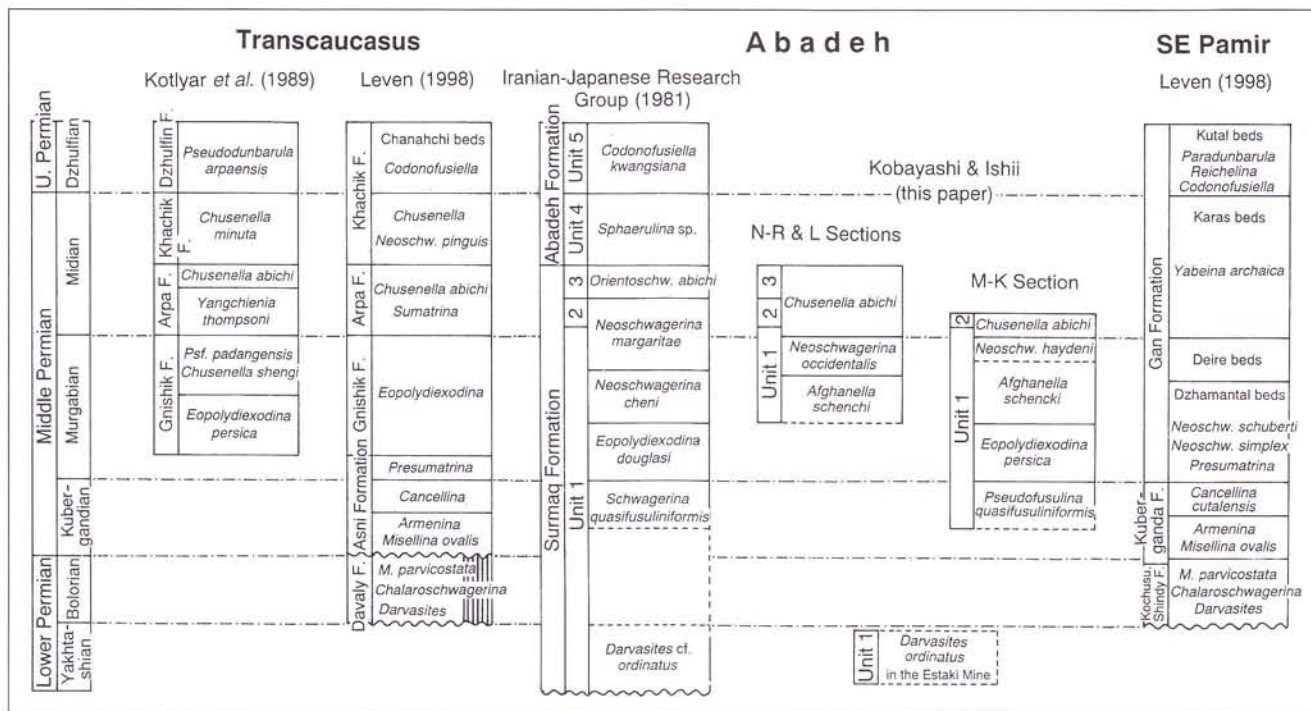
Transcaucasus

Abadeh

SE Pamir

Kotlyar et al. (1989)

Leven (1998)

Iranian-Japanese Research Group (1981)

Leven (1998)

Kobayashi & Ishii (this paper)

N-R & L Sections

M-K Section

Lower Permian | Yakhtashian | Bolorian

Middle Permian | Kubergandian | Murgabian | Midian

U. Permian | Dzhulfian

Dzhulfin F. | Pseudodunbarula arpaensis
Khachik F. | Chusenella minuta
Arpa F. | Chusenella abichi | Yangchienia thompsoni
Gnishik F. | Psf. padangensis | Chusenella shengi | Eopolydiexodina persica

Khachik F. | Chanahchi beds | Codonofusiella | Chusenella | Neoschw. pinguis
Arpa F. | Chusenella abichi | Sumatrina
Gnishik F. | Eopolydiexodina
Asni Formation | Presumatrina | Cancellina | Armenina | Misellina ovalis
Davaly F. | M. parvicostata | Chalaroschwagerina | Darvasites

Abadeh Formation | Unit 5 | Codonofusiella kwangsiana
Unit 4 | Sphaerulina sp.
Surmaq Formation | 3 | Orientoschw. abichi
2 | Neoschwagerina margaritae
Unit 1 | Neoschwagerina cheni | Eopolydiexodina douglasi | Schwagerina quasifusuliniformis | Darvasites cf. ordinatus

3 | 2 | Chusenella abichi
Unit 1 | Neoschwagerina occidentalis | Afghanella schenchi

2 | Chusenella abichi
Unit 1 | Neoschw. haydeni | Afghanella schencki | Eopolydiexodina persica | Pseudofusulina quasifusuliniformis

Unit 1 | Darvasites ordinatus in the Estaki Mine

Gan Formation | Kutal beds | Paradunbarula | Reichelina | Codonofusiella | Karas beds | Yabeina archaica | Deire beds | Dzhamantal beds | Neoschw. schuberti | Neoschw. simplex | Presumatrina
Kubergandа F. | Cancellina cutalensis | Armenina | Misellina ovalis
Kochusu Shindy F. | M. parvicostata | Chalaroschwagerina | Darvasites